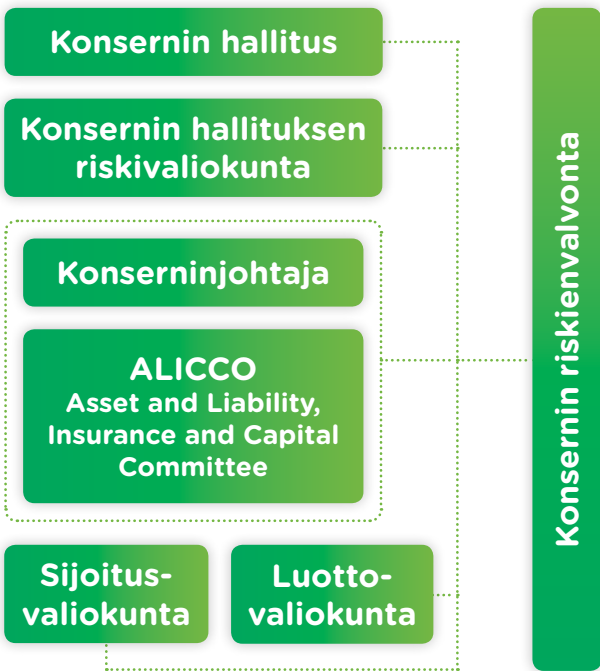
Konsernin hallitus

Konsernin hallituksen riskivaliokunta

Konserninjohtaja

ALICCO
Asset and Liability, Insurance and Capital Committee

Sijoitus-valiokunta

Luotto-valiokunta

Konsernin riskienvalvonta